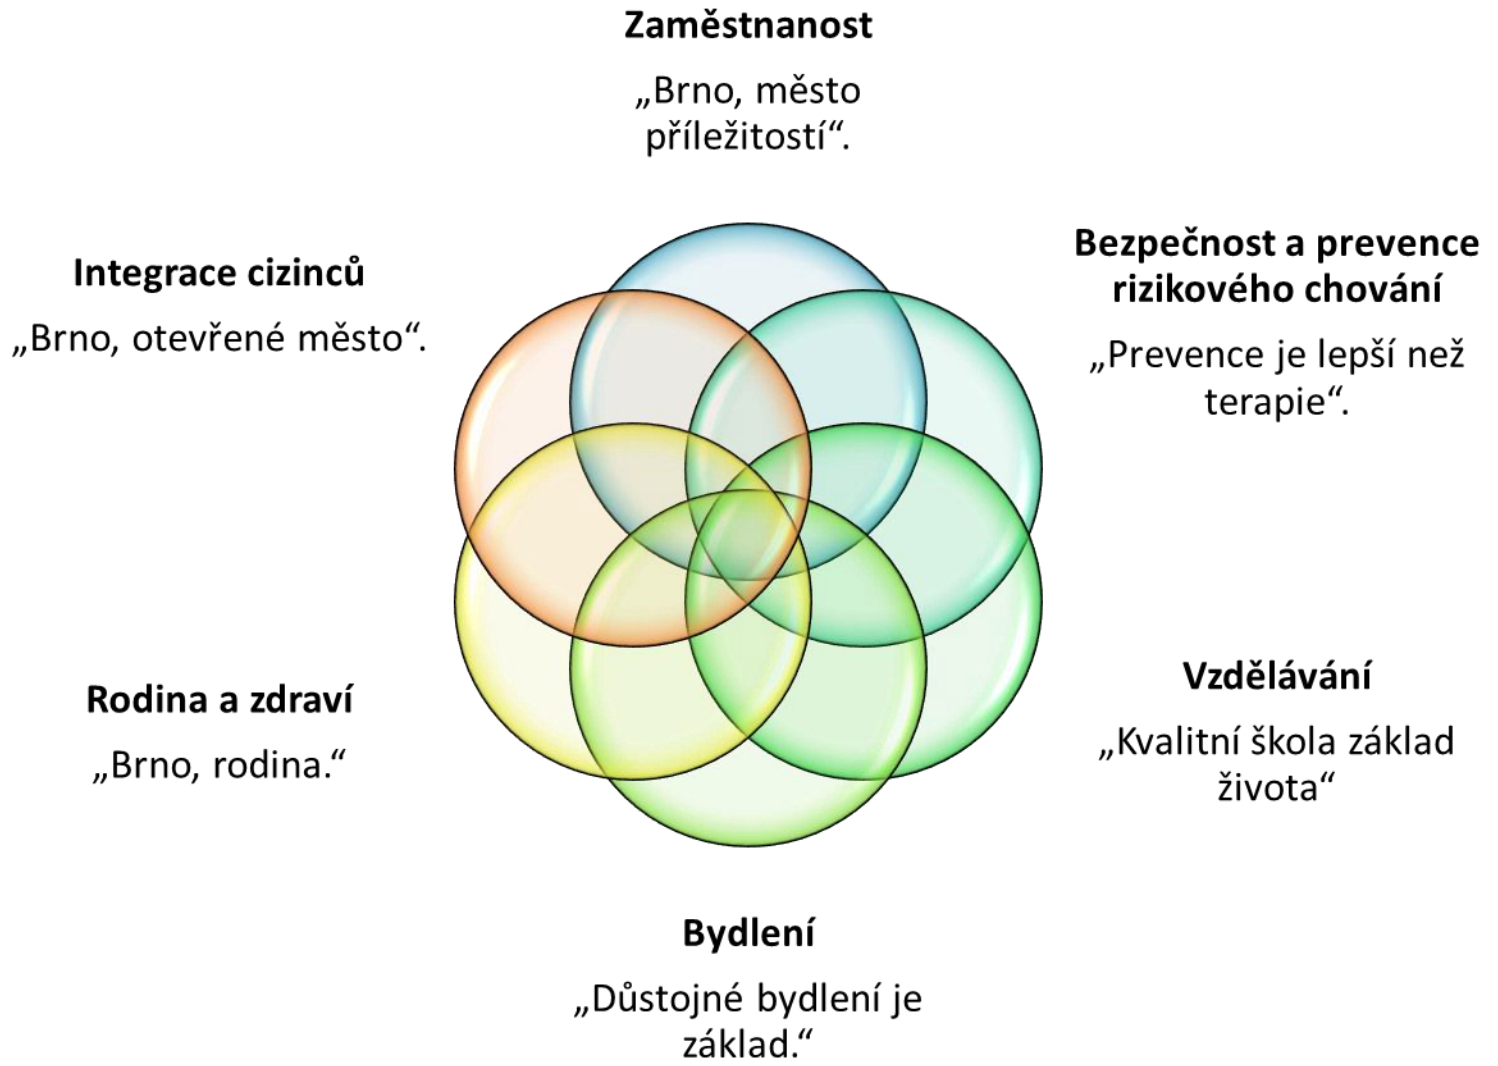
Zaměstnanost

„Brno, město příležitostí“.

Integrace cizinců

„Brno, otevřené město“.

Bezpečnost a prevence rizikového chování

„Prevence je lepší než terapie“.

Rodina a zdraví

„Brno, rodina.“

Vzdělávání

„Kvalitní škola základ života“

Bydlení

„Důstojné bydlení je základ.“